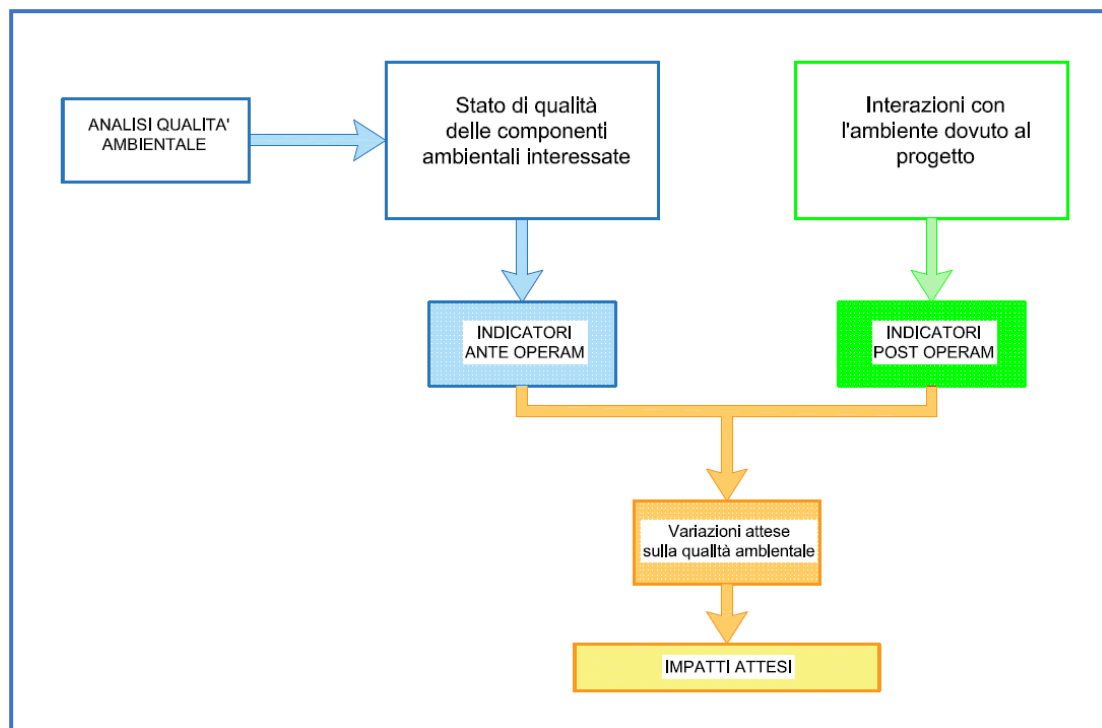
ANALISI QUALITA' AMBIENTALE

Stato di qualità delle componenti ambientali interessate

Interazioni con l'ambiente dovuto al progetto

INDICATORI ANTE OPERAM

INDICATORI POST OPERAM

Variazioni attese sulla qualità ambientale

IMPATTI ATTESI